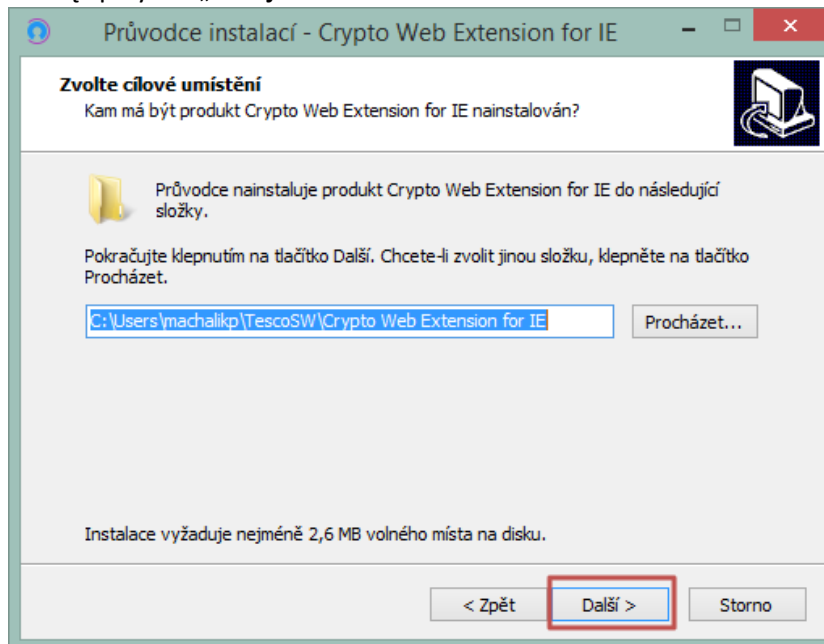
Průvodce instalací - Crypto Web Extension for IE

Zvolte cílové umístění
Kam má být produkt Crypto Web Extension for IE nainstalován?

Průvodce nainstaluje produkt Crypto Web Extension for IE do následující složky.

Pokračujte klepnutím na tlačítko Další. Chcete-li zvolit jinou složku, klepněte na tlačítko Procházet.

C:\Users\machalikp\TescoSW\Crypto Web Extension for IE

Procházet...

Instalace vyžaduje nejméně 2,6 MB volného místa na disku.

< Zpět

Další >

Storno